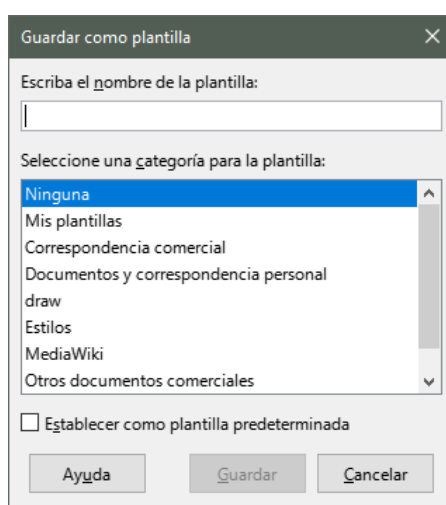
Guardar como plantilla

Escriba el nombre de la plantilla:

Seleccione una categoría para la plantilla:

Ninguna
Mis plantillas
Correspondencia comercial
Documentos y correspondencia personal
draw
Estilos
MediaWiki
Otros documentos comerciales

Establecer como plantilla predeterminada

Ayuda
Guardar
Cancelar